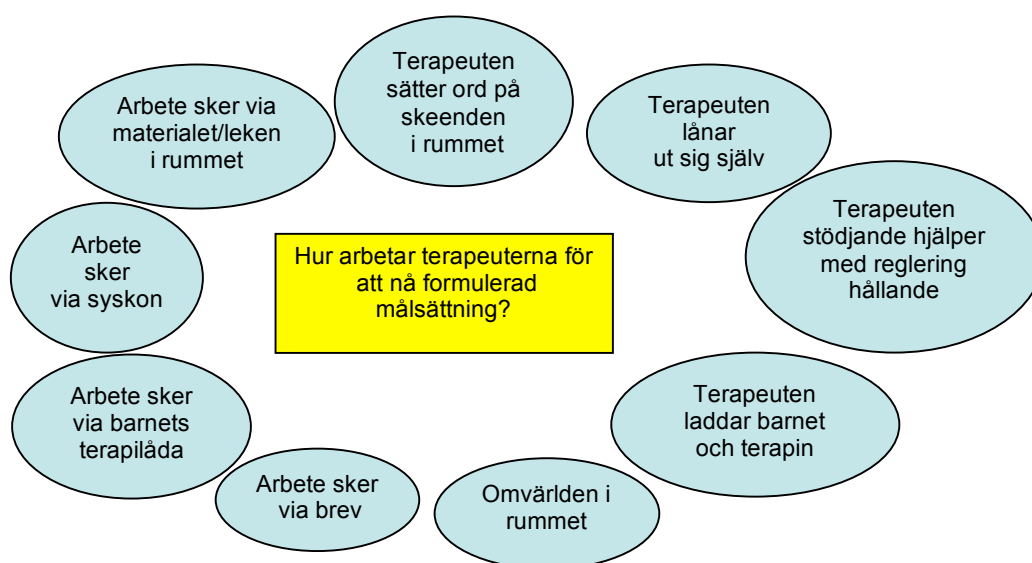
Hur arbetar terapeuterna för att nå formulerad målsättning?

Terapeuten sätter ord på skeenden i rummet

Terapeuten lånar ut sig själv

Terapeuten stödjande hjälper med reglering hållande

Terapeuten laddar barnet och terapin

Omvärlden i rummet

Arbete sker via brev

Arbete sker via barnets terapilåda

Arbete sker via syskon

Arbete sker via materialet/leken i rummet